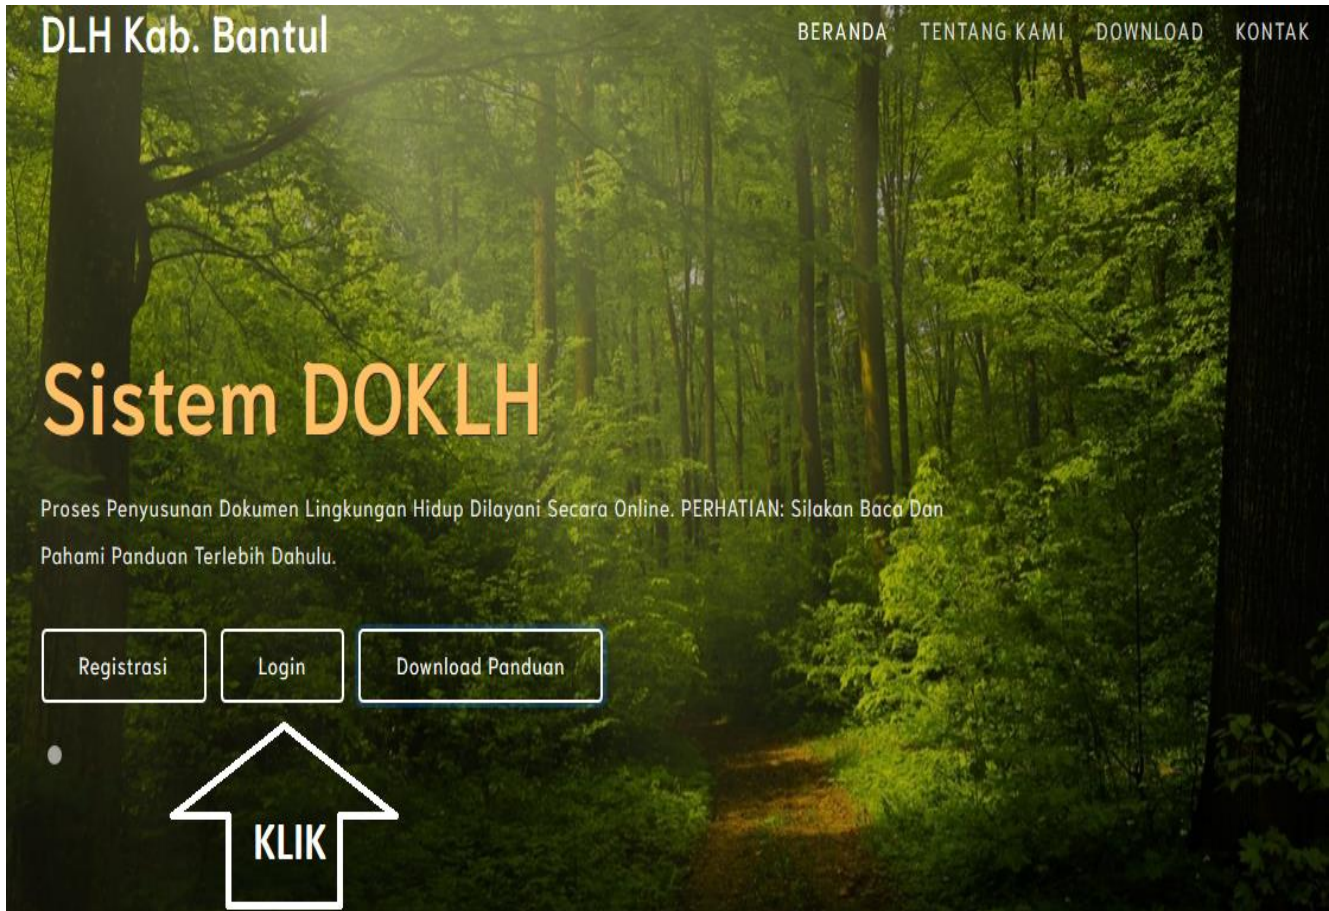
DLH Kab. Bantul

BERANDA TENTANG KAMI DOWNLOAD KONTAK

Sistem DOKLH

Proses Penyusunan Dokumen Lingkungan Hidup Dilayani Secara Online. PERHATIAN: Silakan Baca Dan Pahami Panduan Terlebih Dahulu.

Registrasi Login Download Panduan

KLIK